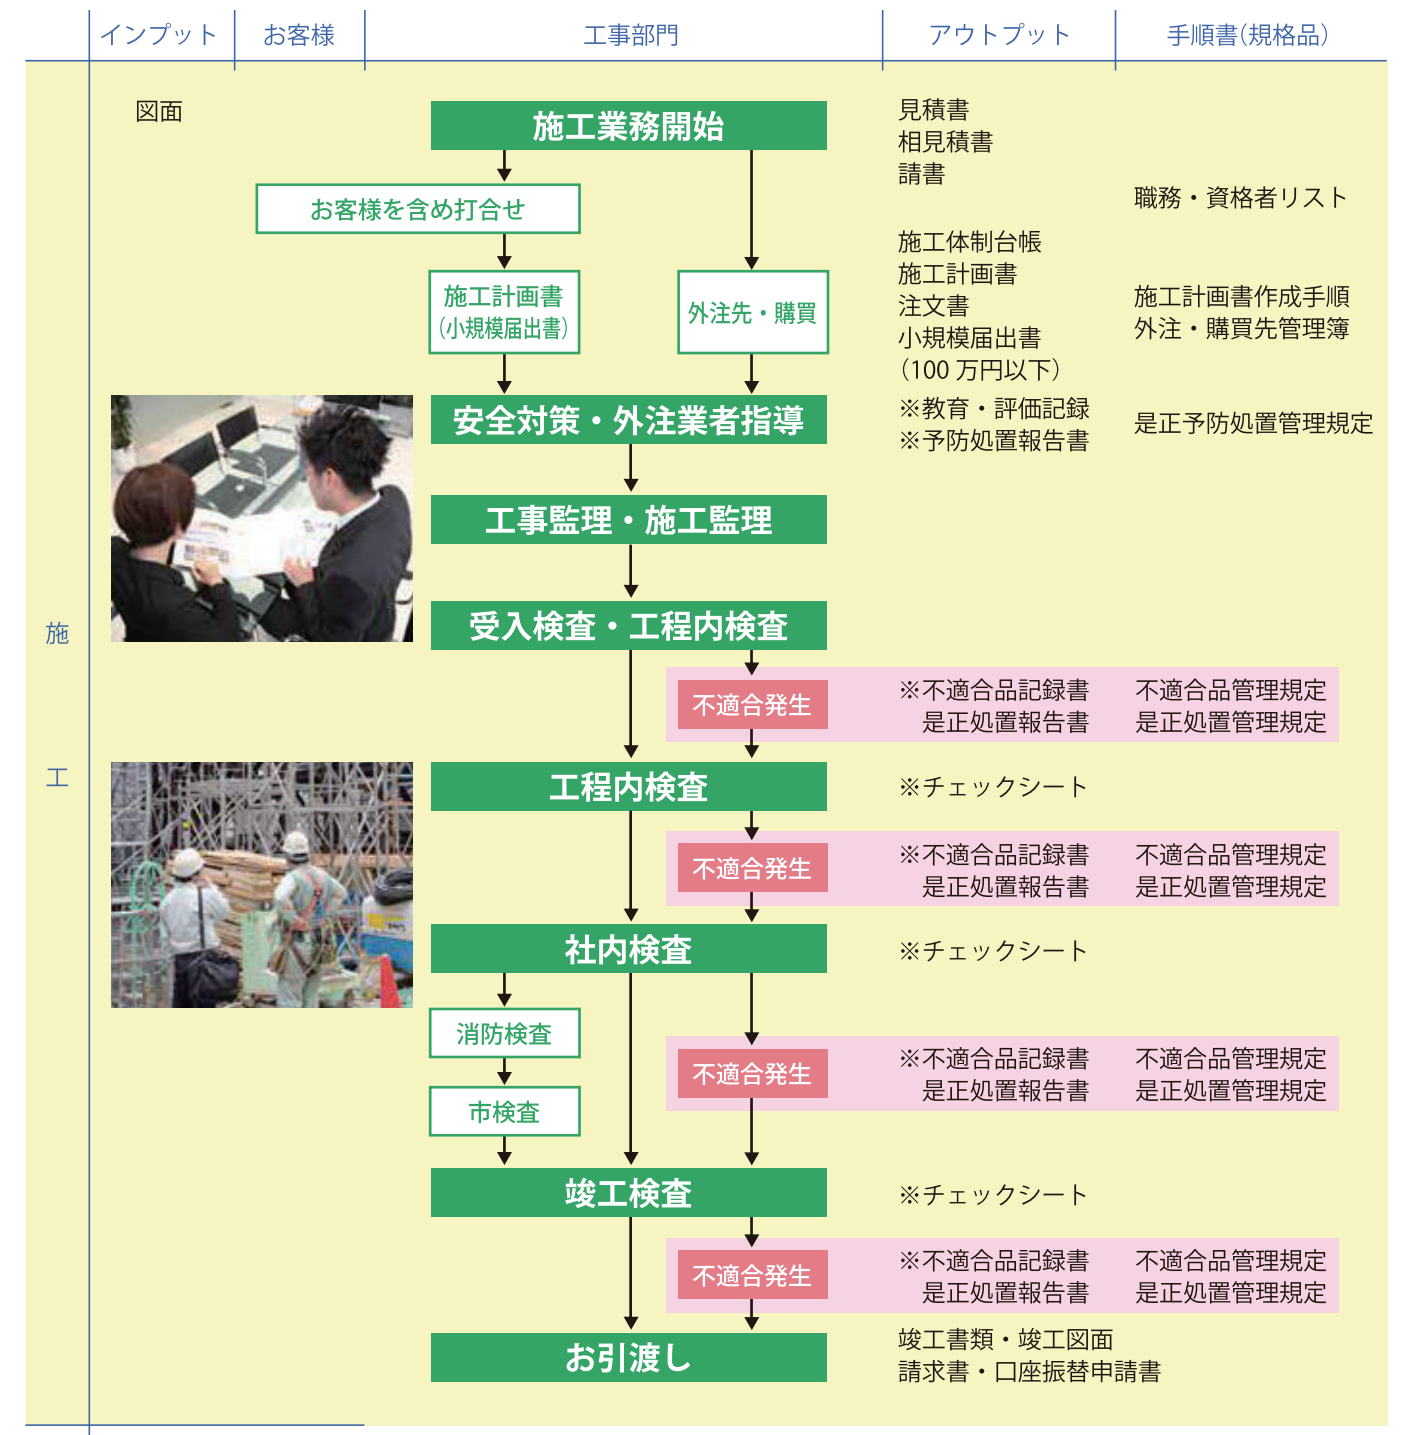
| インプット | お客様 | 工事部門 | アウトプット | 手順書(規格品) |
|---|---|---|---|---|

施

工

図面

施工業務開始

見積書
相見積書
請書

職務・資格者リスト

お客様を含め打合せ

施工計画書
(小規模届出書)

外注先・購買

施工体制台帳
施工計画書
注文書
小規模届出書
(100万円以下)

施工計画書作成手順
外注・購買先管理簿

安全対策・外注業者指導

※教育・評価記録
※予防処置報告書

是正予防処置管理規定

工事監理・施工監理

受入検査・工程内検査

不適合発生

※不適合品記録書
是正処置報告書

不適合品管理規定
是正処置管理規定

工程内検査

※チェックシート

不適合発生

※不適合品記録書
是正処置報告書

不適合品管理規定
是正処置管理規定

社内検査

※チェックシート

消防検査

市検査

不適合発生

※不適合品記録書
是正処置報告書

不適合品管理規定
是正処置管理規定

竣工検査

※チェックシート

不適合発生

※不適合品記録書
是正処置報告書

不適合品管理規定
是正処置管理規定

お引渡し

竣工書類・竣工図面
請求書・口座振替申請書